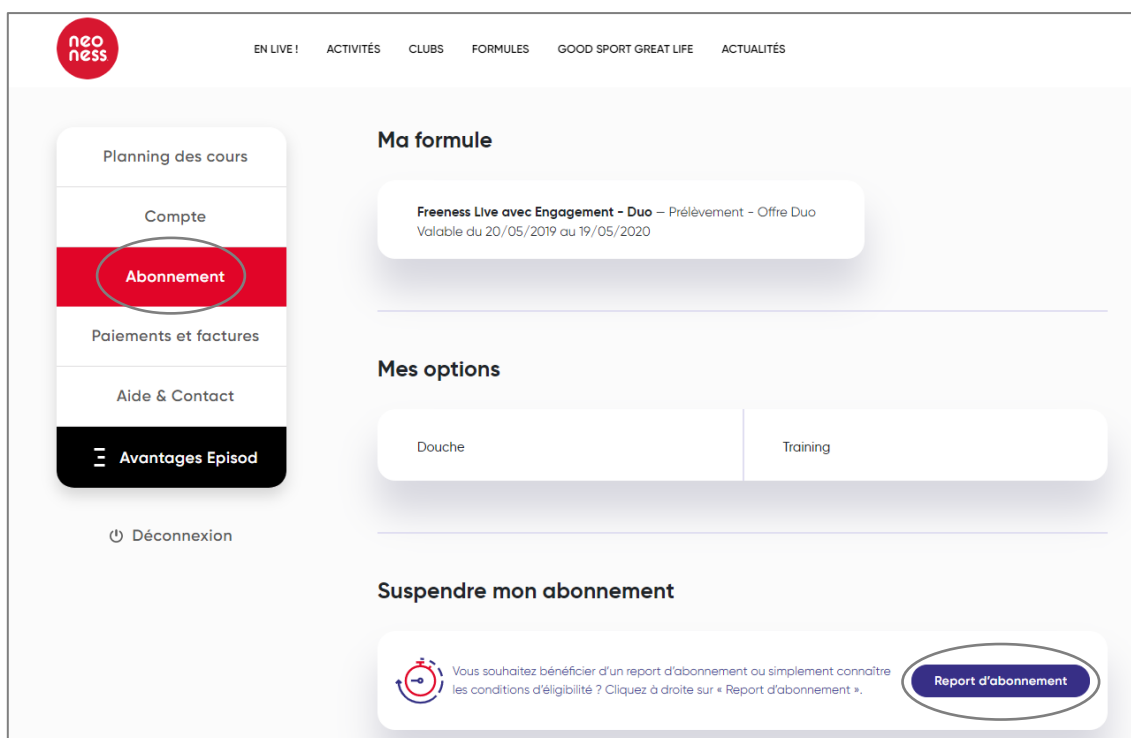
neo ness

EN LIVE ! ACTIVITÉS CLUBS FORMULES GOOD SPORT GREAT LIFE ACTUALITÉS

Planning des cours

Compte

Abonnement

Paiements et factures

Aide & Contact

Avantages Episod

Déconnexion

Ma formule

**Freeness Live avec Engagement - Duo** — Prélèvement - Offre Duo
Valable du 20/05/2019 au 19/05/2020

Mes options

Douche

Training

Suspendre mon abonnement

Vous souhaitez bénéficier d'un report d'abonnement ou simplement connaître les conditions d'éligibilité ? Cliquez à droite sur « Report d'abonnement ».

Report d'abonnement